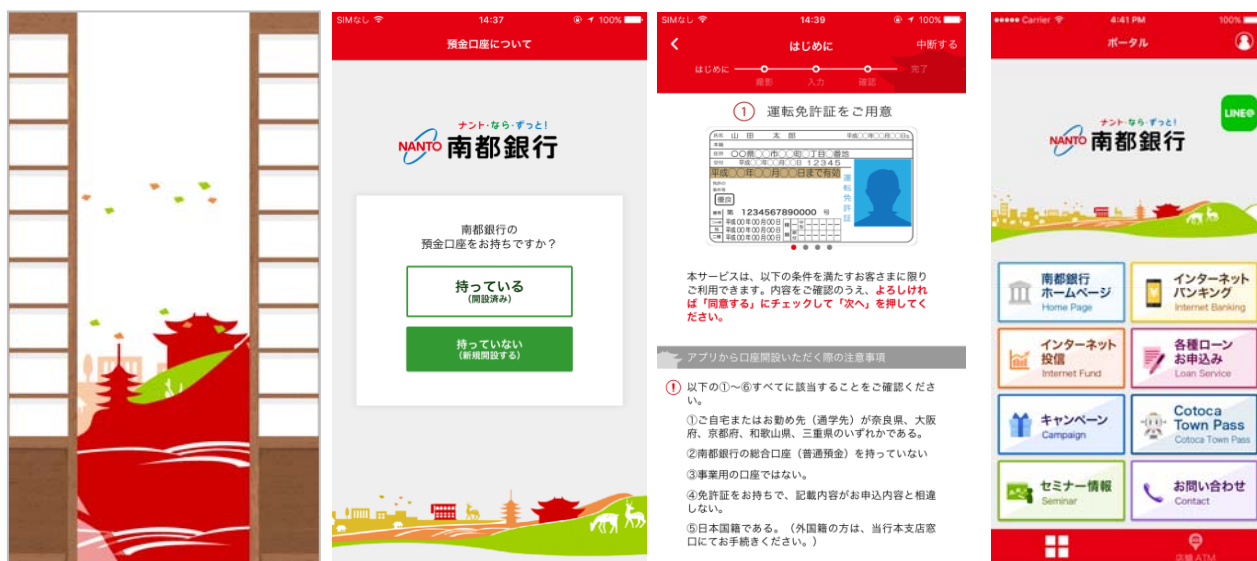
SIMなし 14:37 100%

預金口座について

ナント・なら・ずっと!
NANTO 南都銀行

南都銀行の
預金口座をお持ちですか？

持っている
(開設済み)

持っていない
(新規開設する)

SIMなし 14:39 100%

はじめに 中断する

はじめに 撮影 入力 確認 完了

① 運転免許証をご用意

氏名 山田 太郎
住所 〇〇県〇〇市〇〇町〇丁目〇番地
平成〇〇年〇〇月〇〇日まで有効
優良
番号 第 123456789000 号
運転免許証

本サービスは、以下の条件を満たすお客さまに限りご利用できます。内容をご確認のうえ、よろしければ「同意する」にチェックして「次へ」を押してください。

アプリから口座開設いただく際の注意事項

以下の①～⑥すべてに該当することをご確認ください。

①ご自宅またはお勤め先（通学先）が奈良県、大阪府、京都府、和歌山県、三重県のいずれかである。

②南都銀行の総合口座（普通預金）を持っていない

③事業用の口座ではない。

④免許証をお持ちで、記載内容がお申込内容と相違しない。

⑤日本国籍である。（外国籍の方は、当行本支店窓口にてお手続きください。）

Carrier 4:41 PM 100%

ポータル

LINE

ナント・なら・ずっと!
NANTO 南都銀行

南都銀行ホームページ
Home Page

インターネットバンキング
Internet Banking

インターネット投信
Internet Fund

各種ローンお申込み
Loan Service

キャンペーン
Campaign

Cotoca Town Pass
Cotoca Town Pass

セミナー情報
Seminar

お問い合わせ
Contact

店舗・ATM